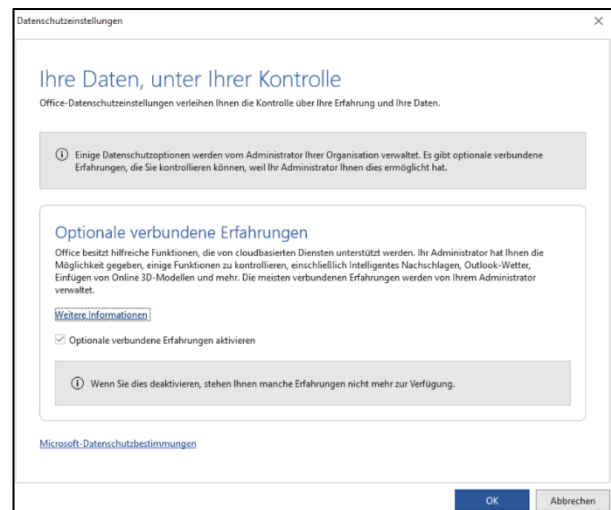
Datenschutzeinstellungen

×

Ihre Daten, unter Ihrer Kontrolle

Office-Datenschutzeinstellungen verleihen Ihnen die Kontrolle über Ihre Erfahrung und Ihre Daten.

ⓘ Einige Datenschutzoptionen werden vom Administrator Ihrer Organisation verwaltet. Es gibt optionale verbundene Erfahrungen, die Sie kontrollieren können, weil Ihr Administrator Ihnen dies ermöglicht hat.

Optionale verbundene Erfahrungen

Office besitzt hilfreiche Funktionen, die von cloudbasierten Diensten unterstützt werden. Ihr Administrator hat Ihnen die Möglichkeit gegeben, einige Funktionen zu kontrollieren, einschließlich Intelligentes Nachschlagen, Outlook-Wetter, Einfügen von Online 3D-Modellen und mehr. Die meisten verbundenen Erfahrungen werden von Ihrem Administrator verwaltet.

Weitere Informationen

☑ Optionale verbundene Erfahrungen aktivieren

ⓘ Wenn Sie dies deaktivieren, stehen Ihnen manche Erfahrungen nicht mehr zur Verfügung.

Microsoft-Datenschutzbestimmungen

OK

Abbrechen